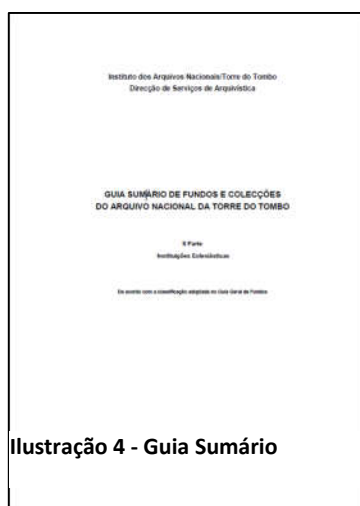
Instituto dos Arquivos Nacionais/Torre do Tombo
Direcção de Serviços de Arquivística

GUIA SUMÁRIO DE FUNDOS E COLECÇÕES DO ARQUIVO NACIONAL DA TORRE DO TOMBO

II Parte
Instituições Eclesiásticas

De acordo com a classificação adoptada no Guia Geral de Fundos

Ilustração 4 - Guia Sumário